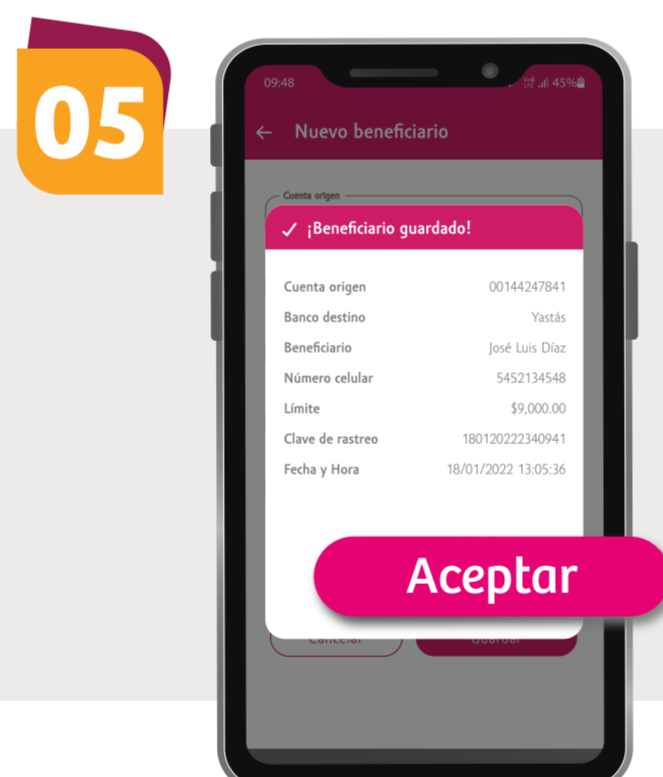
05

09:48 45%

Nuevo beneficiario

Cuenta origen

✓ ¡Beneficiario guardado!

| | |
|---|---|
| Cuenta origen | 00144247841 |
| Banco destino | Yastás |
| Beneficiario | José Luis Díaz |
| Número celular | 5452134548 |
| Límite | $9,000.00 |
| Clave de rastreo | 180120222340941 |
| Fecha y Hora | 18/01/2022 13:05:36 |

Aceptar

Cancelar Guardar